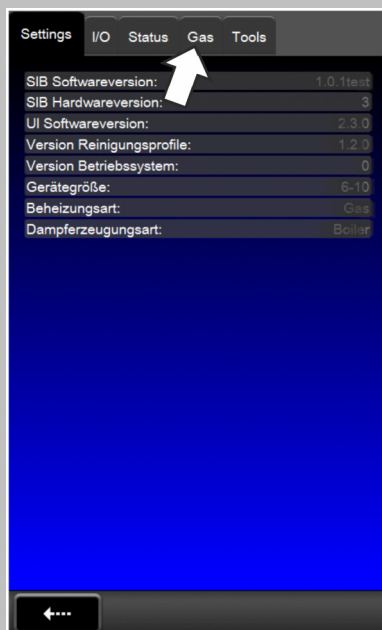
Settings I/O Status Gas Tools

| | |
|---|---|
| SIB Softwareversion: | 1.0.1test |
| SIB Hardwareversion: | 3 |
| UI Softwareversion: | 2.3.0 |
| Version Reinigungsprofile: | 1.2.0 |
| Version Betriebssystem: | 0 |
| Gerätegröße: | 6-10 |
| Beheizungsart: | Gas |
| Dampferzeugungsart: | Boiler |